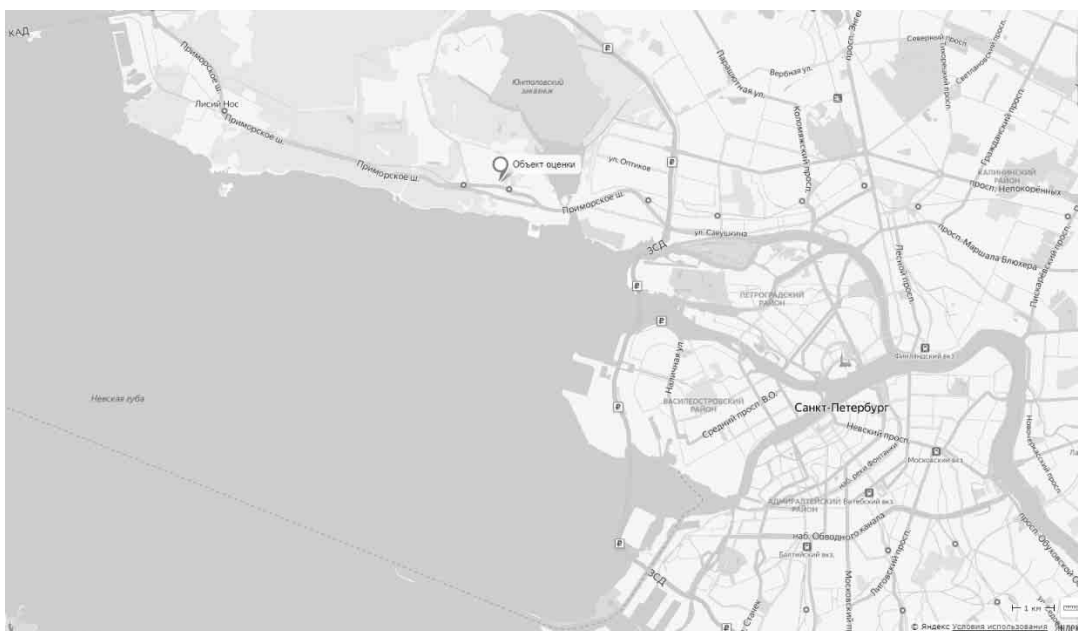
КАД
Приморское ш.
Лисий Нос
Приморское ш.
Приморское ш.
Юнтоловский заказник
Объект оценки
ул. Оптиков
Приморское ш.
Парашютная ул.
Вербная ул.
Коломяжский просп.
просп. Энгельса
Северный просп.
Светлановский просп.
Гражданский просп.
КАЛИНИНСКИЙ РАЙОН
просп. Непокорённых
ул. Савушкина
ЗСД
просп. Маршала Блюхера
Лесной просп.
Пискарёвский просп.
ПЕТРОГРАДСКИЙ РАЙОН
Финляндский вкз
Наличная ул.
ВАСИЛЕОСТРОВСКИЙ РАЙОН
Средний просп. В.О.
Санкт-Петербург
Невская губа
Невский просп.
наб. реки Фонтанки
Московский вкз
Новочеркасский просп.
АДМИРАЛТЕЙСКИЙ РАЙОН
Витебский вкз
наб. Обводного канала
Балтийский вкз
Московский просп.
Лиговский просп.
просп. Обуховской Обороны
ЗСД
1 км
© Яндекс Условия использования